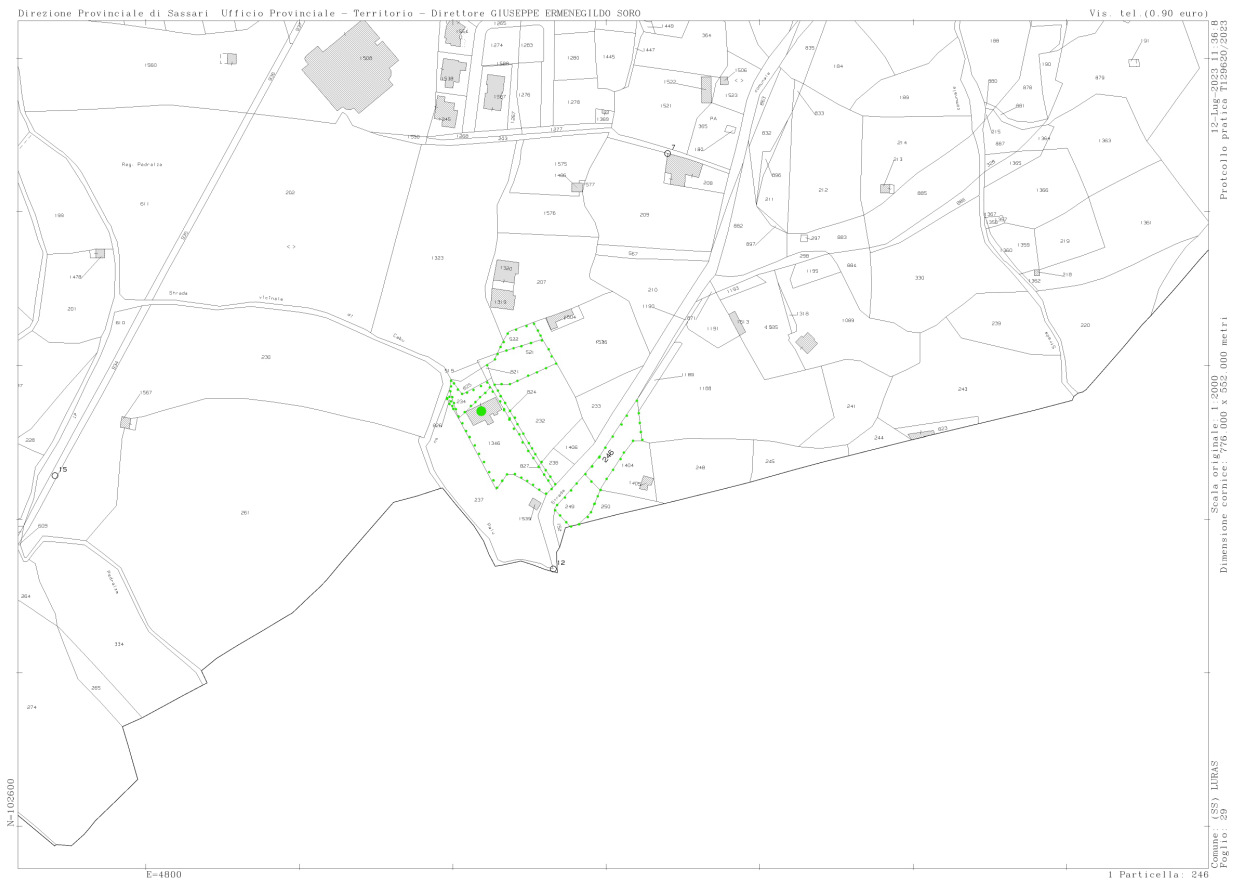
Direzione Provinciale di Sassari Ufficio Provinciale - Territorio - Direttore GIUSEPPE ERMENEGILDO SORO

Vis. tel (0.90 euro)

12-Lug-2023 11:36:8
Protocollo pratica T129620/2023

Scala originale: 1:2000
Dimensione cornice: 776.000 x 552.000 metri

Comune: (SS) LURAS
Foglio: 29

N=102600

E=4800

1 Particella: 246

1660
1508
1264
1274
1283
1280
1445
1447
364
835
184
188
131
879
1265
1276
1278
1521
1522
1523
1506
1267
1360
PA
365
832
833
189
880
878
881
887
215
1364
1363
1550
1268
333
1277
7
132
214
213
1365
Reg. Pedralza
1575
1496
1577
208
896
212
885
1366
188
611
202
1576
209
211
886
1367
1361
882
1368
897
297
883
1355
219
1478
< >
1323
567
298
884
1360
218
1195
330
1362
201
Strada
Vicinale
1320
207
210
1192
1193
1315
1318
4505
1089
239
220
1524
971
1191
522
521
1536
230
515
821
1567
824
232
233
1188
1198
243
241
823
244
226
15
808
1346
1408
246
248
245
827
235
1404
237
249
250
1405
1539
505
12
261
264
334
265
274